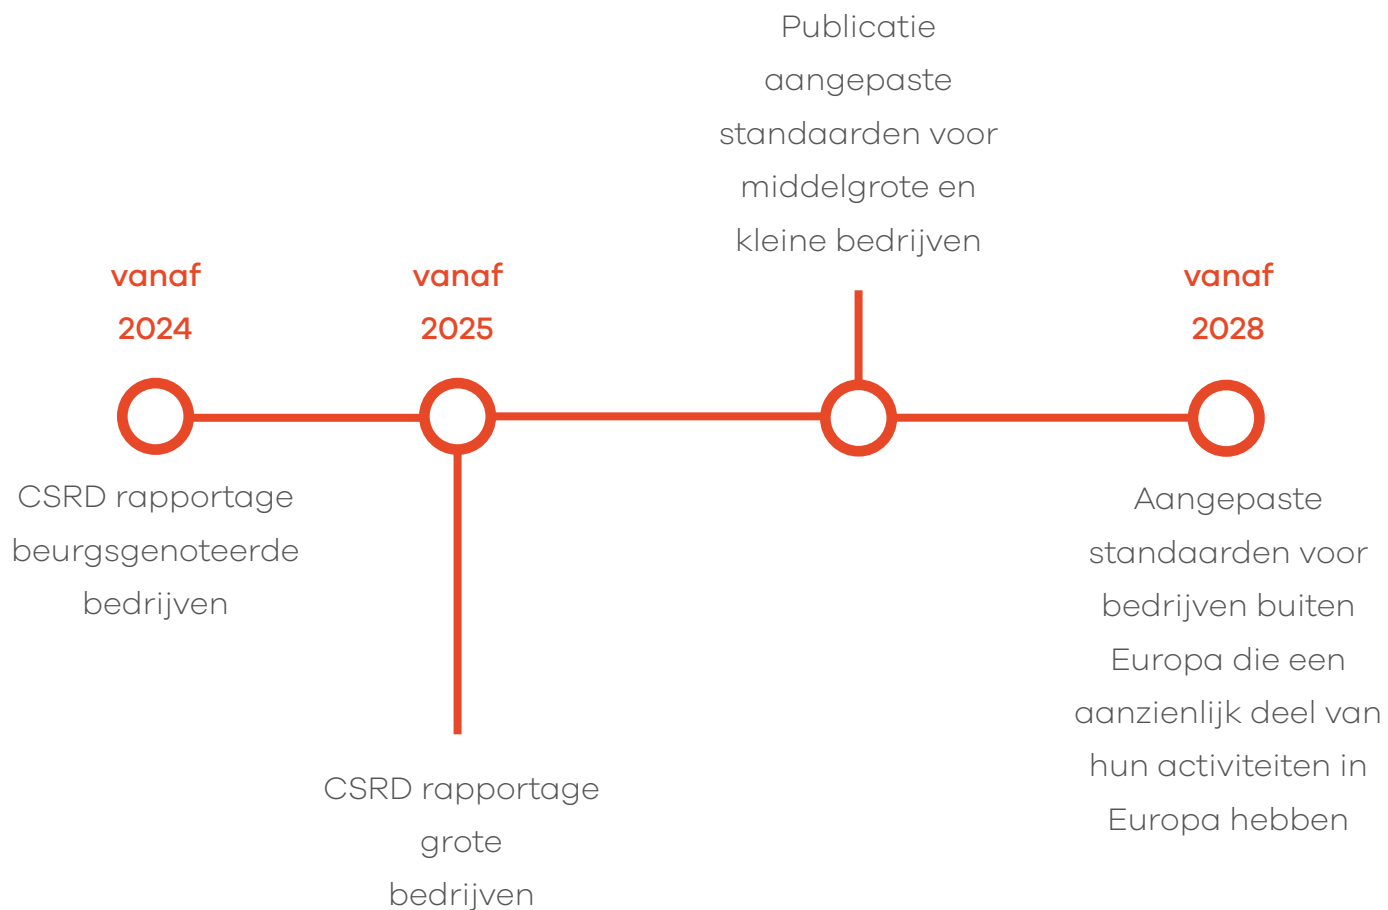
Publicatie aangepaste standaarden voor middelgrote en kleine bedrijven

vanaf 2024

vanaf 2025

vanaf 2028

CSRD rapportage beurgsgenoteerde bedrijven

CSRD rapportage grote bedrijven

Aangepaste standaarden voor bedrijven buiten Europa die een aanzienlijk deel van hun activiteiten in Europa hebben